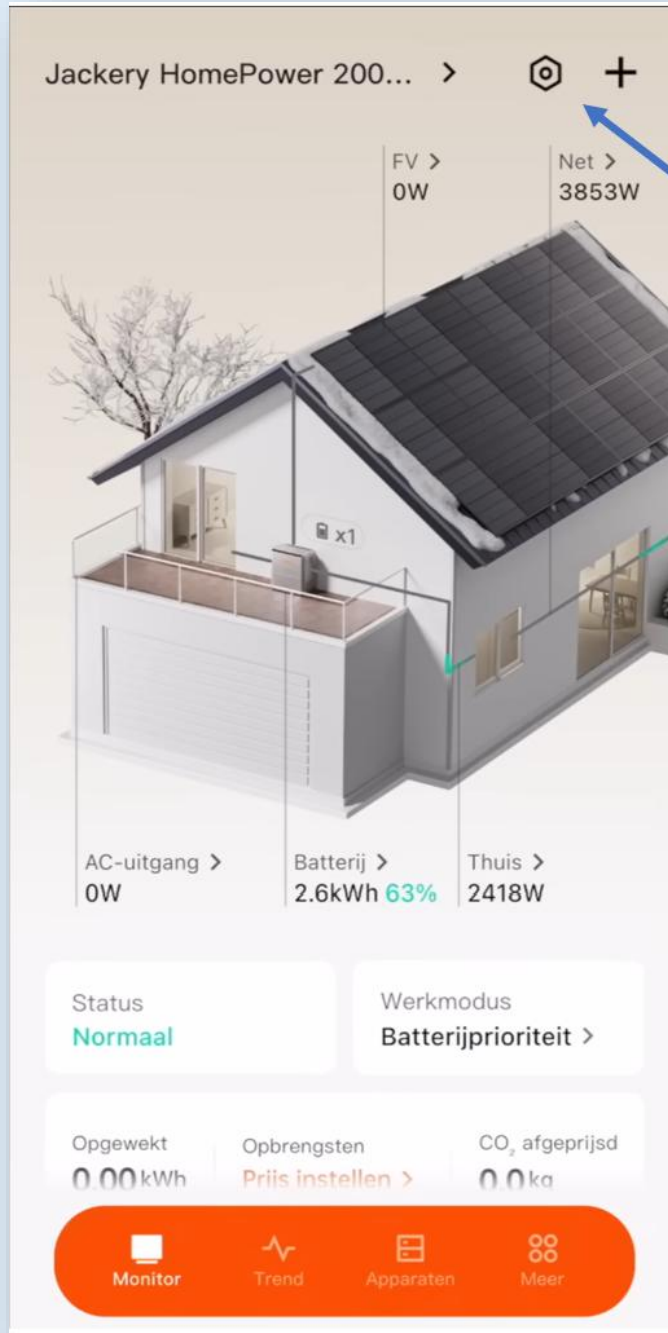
Jackery HomePower 200... >

FV >
0W

Net >
3853W

x1

AC-uitgang >
0W

Batterij >
2.6kWh 63%

Thuis >
2418W

Status
Normaal

Werkmodus
Batterijprioriteit >

Opgewekt
0.00 kWh

Opbrengsten
Prijs instellen >

$CO_2$ afgeprijsd
0.0 kg

Monitor
Trend
Apparaten
Meer